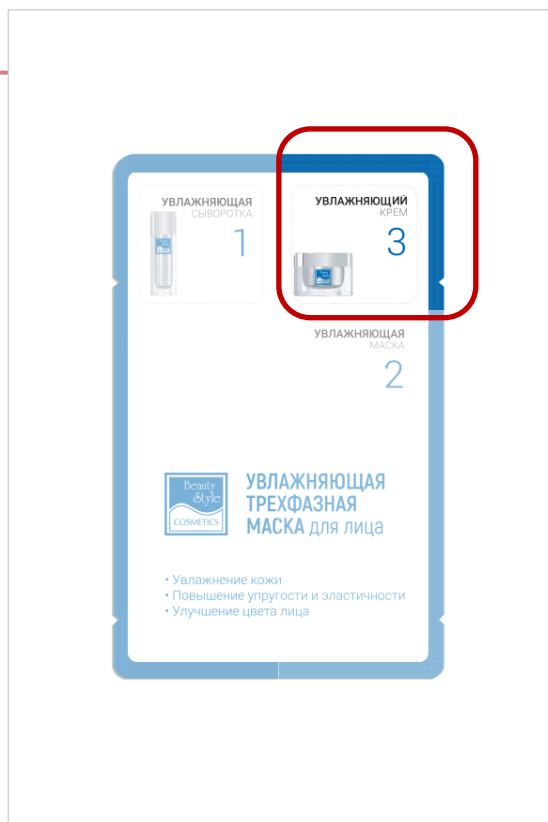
УВЛАЖНЯЮЩАЯ
СЫВОРОТКА
1

УВЛАЖНЯЮЩИЙ
КРЕМ
3

УВЛАЖНЯЮЩАЯ
МАСКА
2

Beauty Style
COSMETICS

УВЛАЖНЯЮЩАЯ ТРЕХФАЗНАЯ МАСКА для лица

• Увлажнение кожи
• Повышение упругости и эластичности
• Улучшение цвета лица